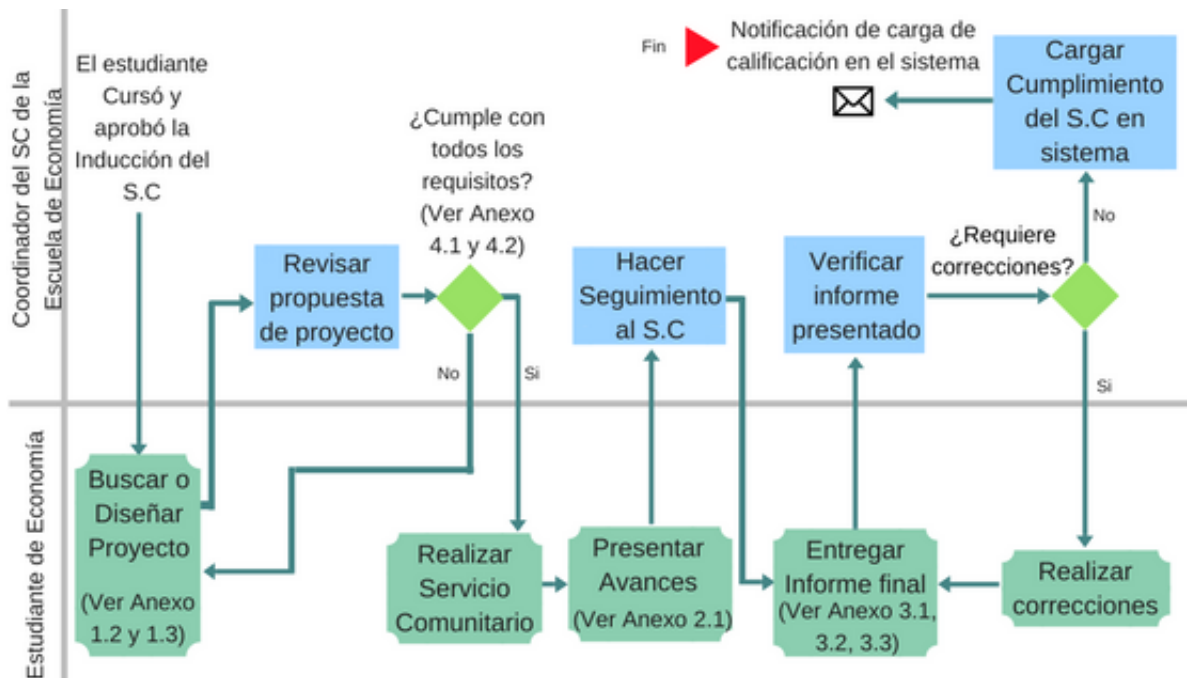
Coordinador del SC de la Escuela de Economía

El estudiante Cursó y aprobó la Inducción del S.C

Revisar propuesta de proyecto

¿Cumple con todos los requisitos? (Ver Anexo 4.1 y 4.2)

No

Si

Hacer Seguimiento al S.C

Verificar informe presentado

¿Requiere correcciones?

No

Si

Fin

Notificación de carga de calificación en el sistema

Cargar Cumplimiento del S.C en sistema

Estudiante de Economía

Buscar o Diseñar Proyecto (Ver Anexo 1.2 y 1.3)

Realizar Servicio Comunitario

Presentar Avances (Ver Anexo 2.1)

Entregar Informe final (Ver Anexo 3.1, 3.2, 3.3)

Realizar correcciones